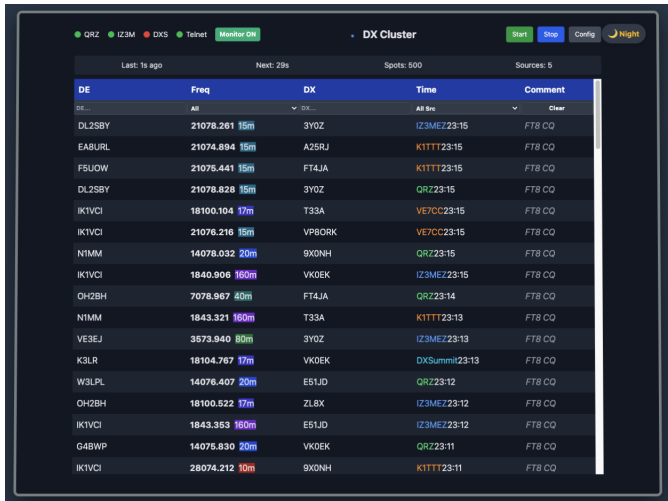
QRZ IZ3M DXS Telnet Monitor ON

DX Cluster

Start Stop Config Night

Last: 1s ago Next: 29s Spots: 500 Sources: 5

| DE | Freq | DX | Time | Comment |
|---|---|---|---|---|
| DE... | All | DX... | All Src | Clear |
| DL2SBY | 21078.261 15m | 3Y0Z | IZ3MEZ23:15 | FT8 CQ |
| EA8URL | 21074.894 15m | A25RJ | K1TTT23:15 | FT8 CQ |
| F5UOW | 21075.441 15m | FT4JA | K1TTT23:15 | FT8 CQ |
| DL2SBY | 21078.828 15m | 3Y0Z | QRZ23:15 | FT8 CQ |
| IK1VCI | 18100.104 17m | T33A | VE7CC23:15 | FT8 CQ |
| IK1VCI | 21076.216 15m | VP8ORK | VE7CC23:15 | FT8 CQ |
| N1MM | 14078.032 20m | 9X0NH | QRZ23:15 | FT8 CQ |
| IK1VCI | 1840.906 160m | VK0EK | IZ3MEZ23:15 | FT8 CQ |
| OH2BH | 7078.967 40m | FT4JA | QRZ23:14 | FT8 CQ |
| N1MM | 1843.321 160m | T33A | K1TTT23:13 | FT8 CQ |
| VE3EJ | 3573.940 80m | 3Y0Z | IZ3MEZ23:13 | FT8 CQ |
| K3LR | 18104.767 17m | VK0EK | DXSummit23:13 | FT8 CQ |
| W3LPL | 14076.407 20m | E51JD | QRZ23:12 | FT8 CQ |
| OH2BH | 18100.522 17m | ZL8X | IZ3MEZ23:12 | FT8 CQ |
| IK1VCI | 1843.353 160m | E51JD | IZ3MEZ23:12 | FT8 CQ |
| G4BWP | 14075.830 20m | VK0EK | QRZ23:11 | FT8 CQ |
| IK1VCI | 28074.212 10m | 9X0NH | K1TTT23:11 | FT8 CQ |